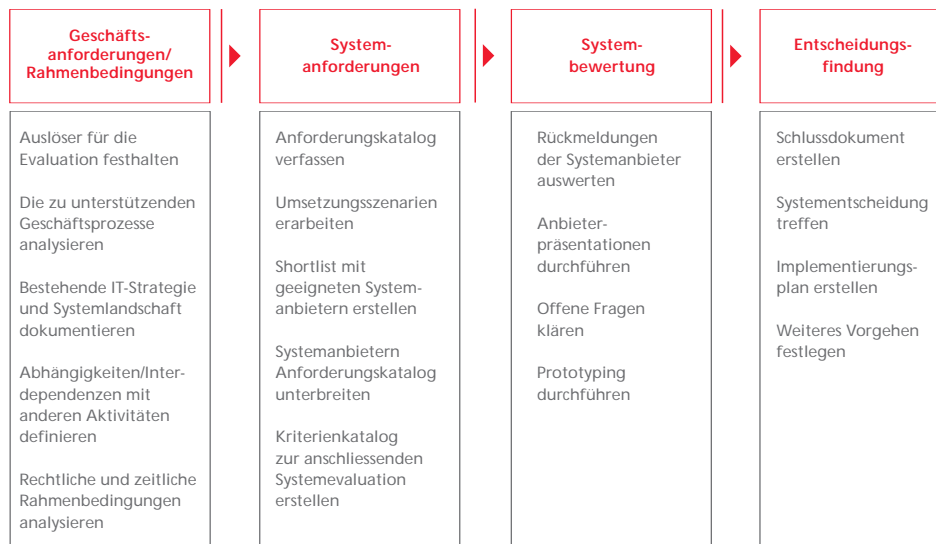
Geschäftsanforderungen/ Rahmenbedingungen

Auslöser für die Evaluation festhalten

Die zu unterstützenden Geschäftsprozesse analysieren

Bestehende IT-Strategie und Systemlandschaft dokumentieren

Abhängigkeiten/Interdependenzen mit anderen Aktivitäten definieren

Rechtliche und zeitliche Rahmenbedingungen analysieren

Systemanforderungen

Anforderungskatalog verfassen

Umsetzungsszenarien erarbeiten

Shortlist mit geeigneten Systemanbietern erstellen

Systemanbietern Anforderungskatalog unterbreiten

Kriterienkatalog zur anschliessenden Systemevaluation erstellen

Systembewertung

Rückmeldungen der Systemanbieter auswerten

Anbieterpräsentationen durchführen

Offene Fragen klären

Prototyping durchführen

Entscheidungsfindung

Schlussdokument erstellen

Systementscheidung treffen

Implementierungsplan erstellen

Weiteres Vorgehen festlegen